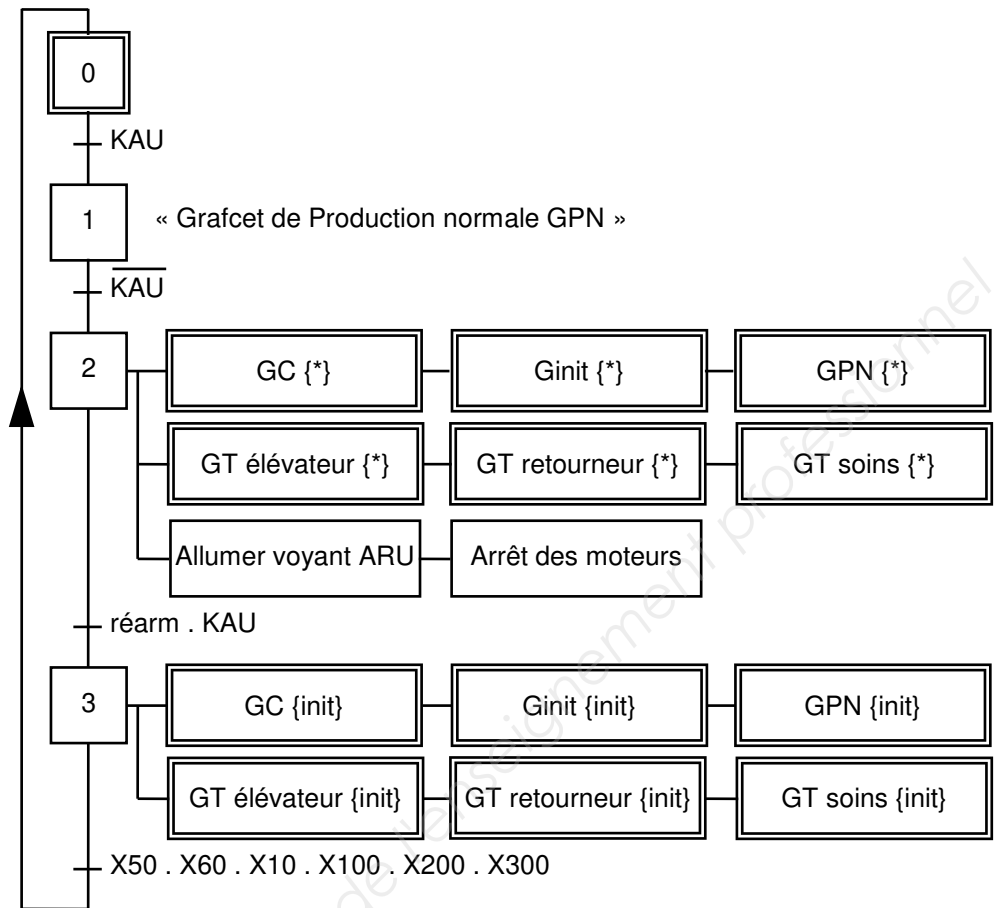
0

KAU

1

« Grafcet de Production normale GPN »

$\overline{KAU}$

2

GC {*}

Ginit {*}

GPN {*}

GT élévateur {*}

GT retourneur {*}

GT soins {*}

Allumer voyant ARU

Arrêt des moteurs

réarm . KAU

3

GC {init}

Ginit {init}

GPN {init}

GT élévateur {init}

GT retourneur {init}

GT soins {init}

X50 . X60 . X10 . X100 . X200 . X300

de l'enseignement professionnel